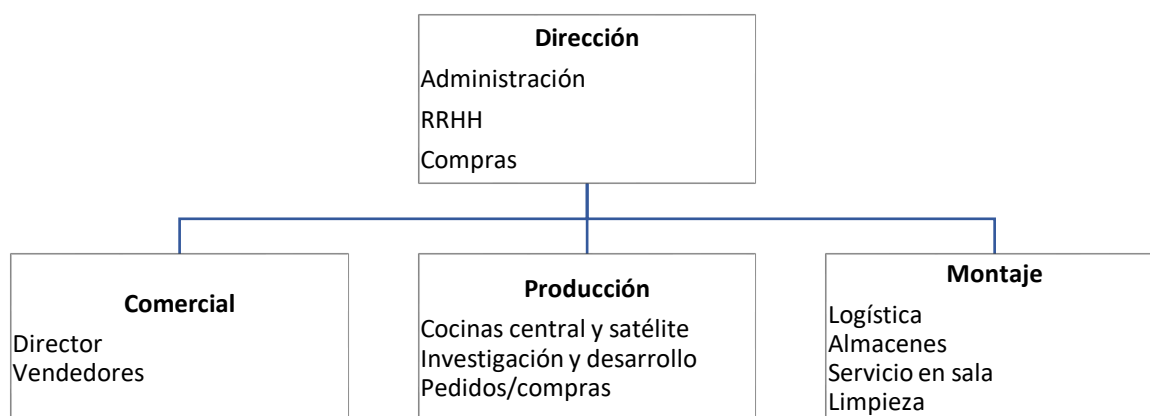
Dirección
Administración
RRHH
Compras

Comercial
Director
Vendedores

Producción
Cocinas central y satélite
Investigación y desarrollo
Pedidos/compras

Montaje
Logística
Almacenes
Servicio en sala
Limpieza